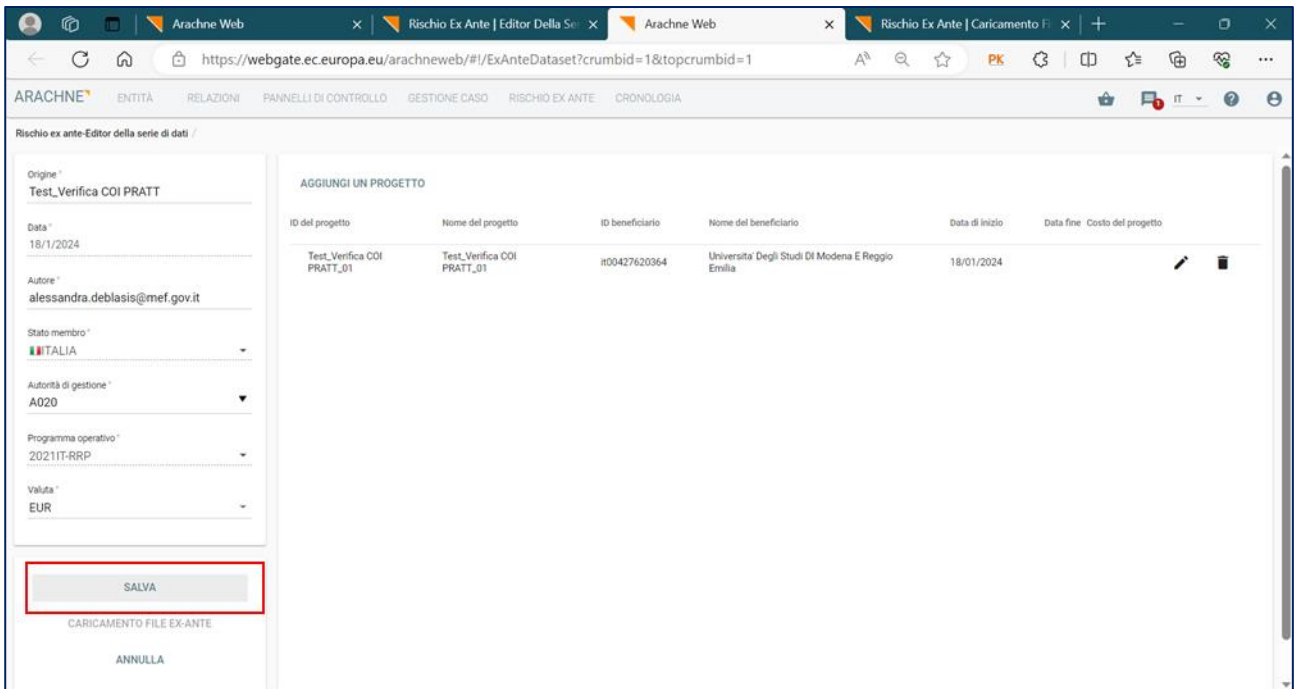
Arachne Web ×
Rischio Ex Ante | Editor Della Se ×
Arachne Web ×
Rischio Ex Ante | Caricamento F ×

https://webgate.ec.europa.eu/arachneweb/#!/ExAnteDataset?crumbid=1&topcrumbid=1

PK

ARACHNE ENTITÀ RELAZIONI PANNELLI DI CONTROLLO GESTIONE CASO RISCHIO EX ANTE CRONOLOGIA

IT

Rischio ex ante-Editor della serie di dati /

Origine *
Test_Verifica COI PRATT

Data *
18/1/2024

Autore *
alessandra.deblasis@mef.gov.it

Stato membro *
ITALIA

Autorità di gestione *
A020

Programma operativo *
2021IT-RRP

Valuta *
EUR

SALVA

CARICAMENTO FILE EX-ANTE

ANNULLA

AGGIUNGI UN PROGETTO

| ID del progetto | Nome del progetto | ID beneficiario | Nome del beneficiario | Data di inizio | Data fine | Costo del progetto |
|---|---|---|---|---|---|---|
| Test_Verifica COI PRATT_01 | Test_Verifica COI PRATT_01 | it00427620364 | Universita' Degli Studi DI Modena E Reggio Emilia | 18/01/2024 | | |